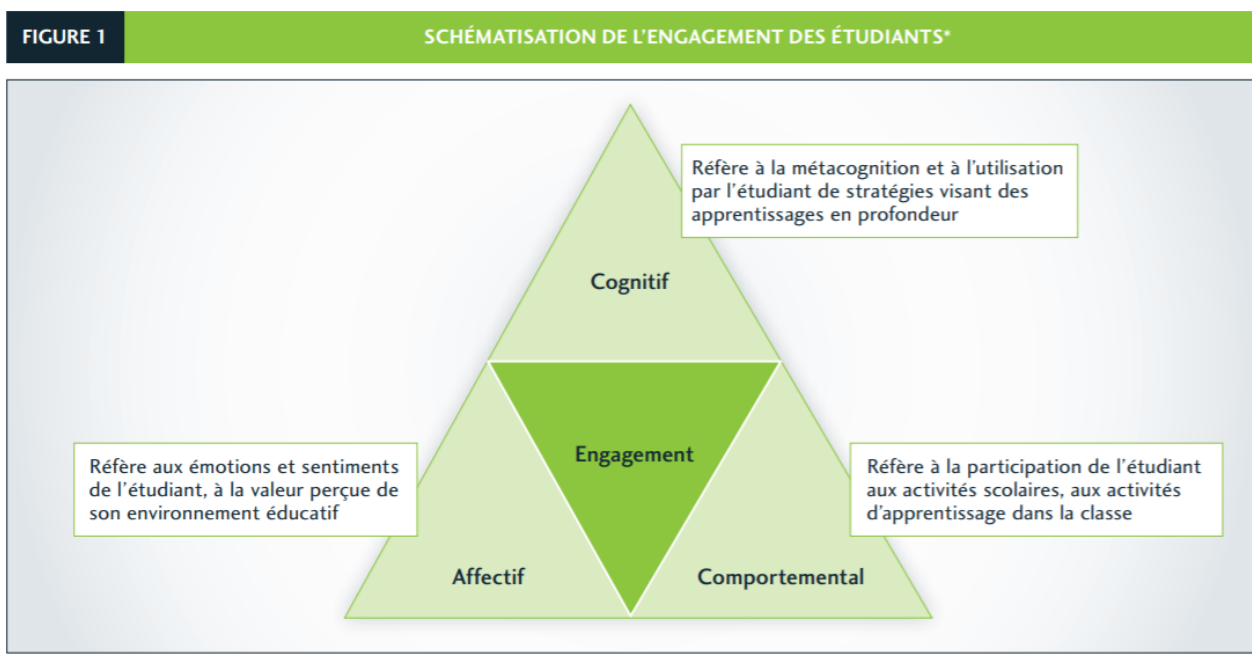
FIGURE 1

SCHÉMATISATION DE L'ENGAGEMENT DES ÉTUDIANTS*

Réfère à la métacognition et à l'utilisation par l'étudiant de stratégies visant des apprentissages en profondeur

Cognitif

Engagement

Réfère aux émotions et sentiments de l'étudiant, à la valeur perçue de son environnement éducatif

Réfère à la participation de l'étudiant aux activités scolaires, aux activités d'apprentissage dans la classe

Affectif

Comportemental